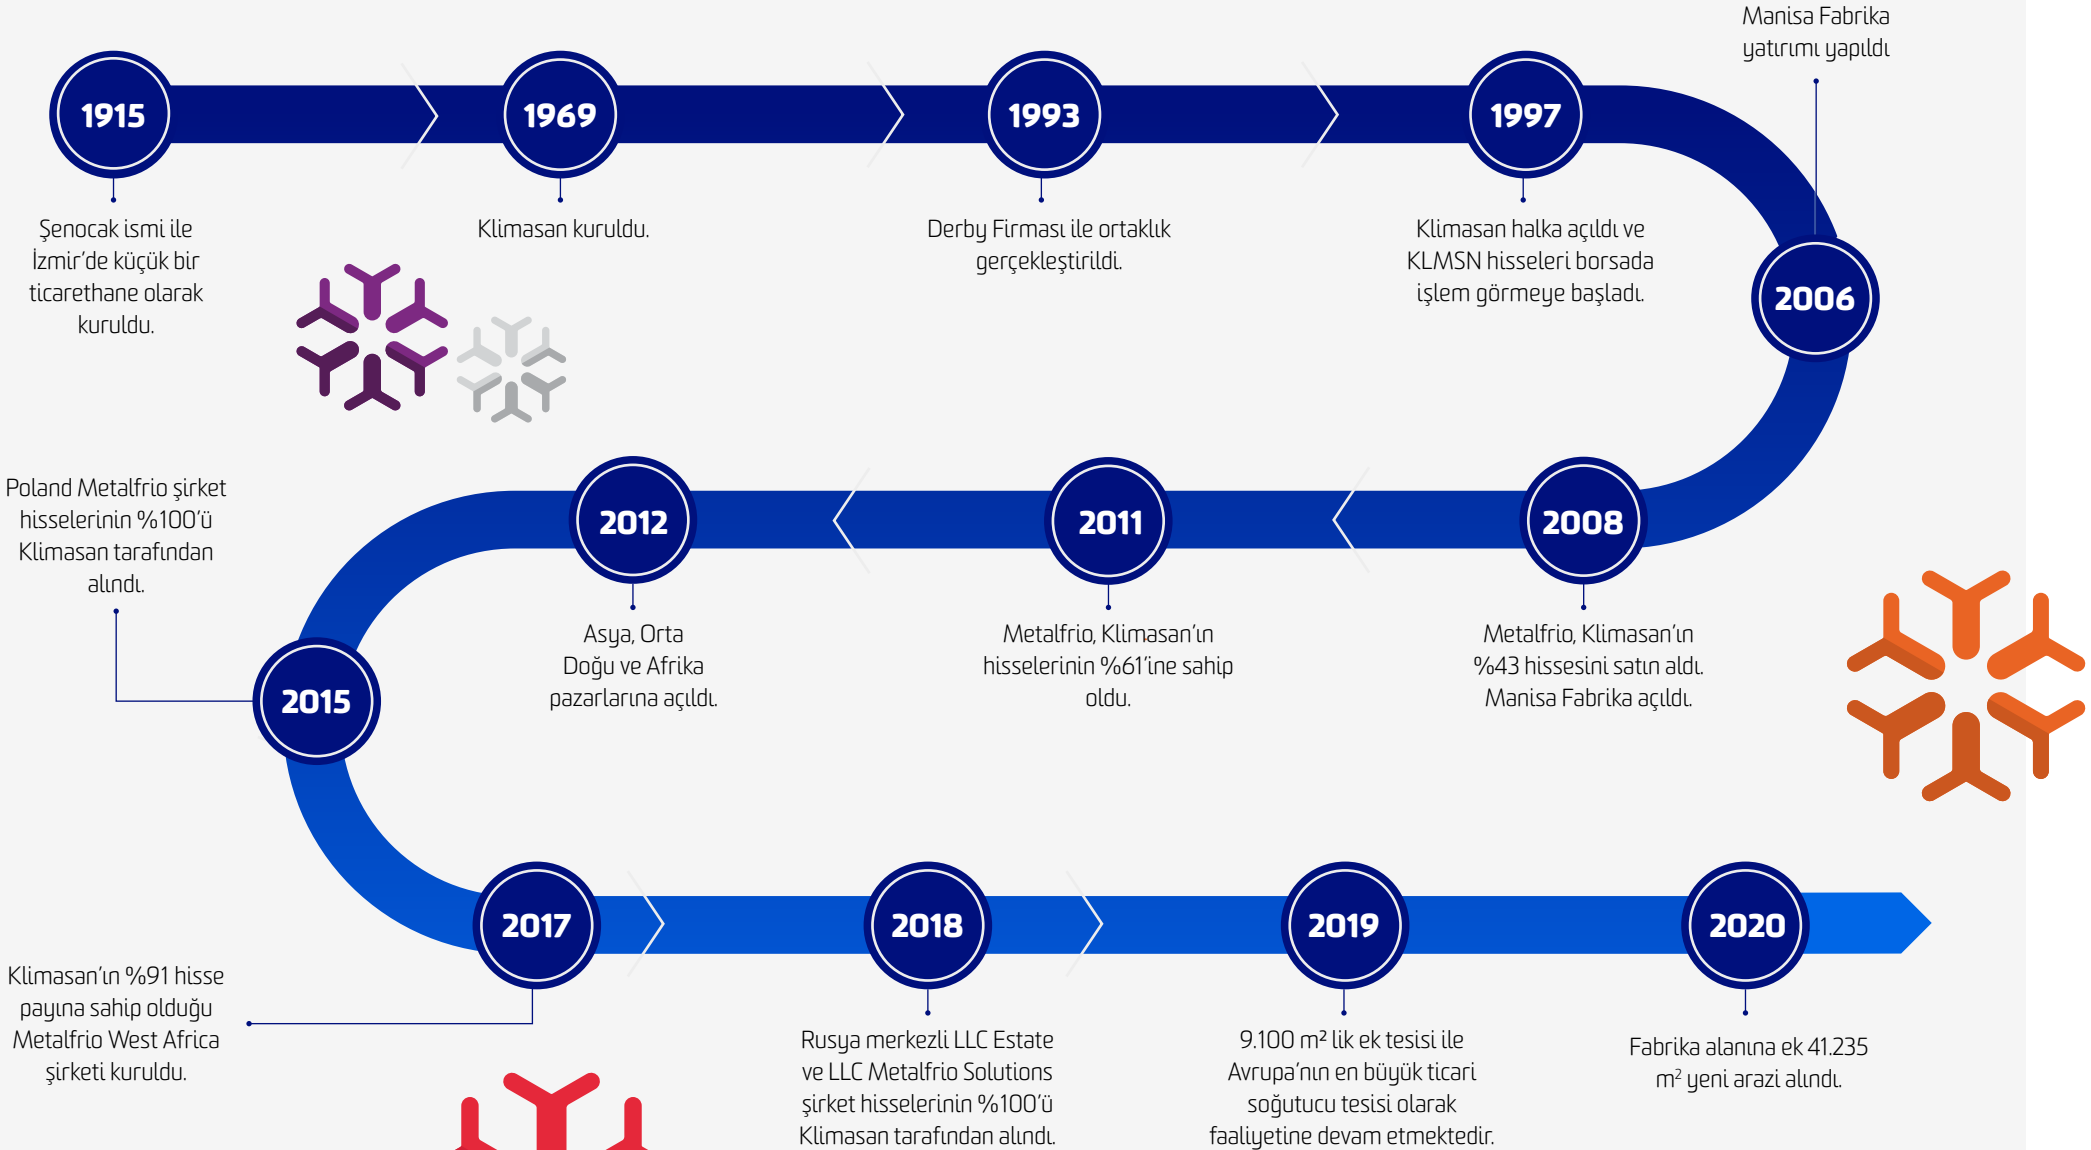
Manisa Fabrika yatırımı yapıldı

1915

Şenocak ismi ile İzmir'de küçük bir ticarethane olarak kuruldu.

1969

Klimasan kuruldu.

1993

Derby Firması ile ortaklık gerçekleştirildi.

1997

Klimasan halka açıldı ve KLMSN hisseleri borsada işlem görmeye başladı.

2006

2008

Metalfrio, Klimasan'ın %43 hissesini satın aldı. Manisa Fabrika açıldı.

2011

Metalfrio, Klimasan'ın hisselerinin %61'ine sahip oldu.

2012

Asya, Orta Doğu ve Afrika pazarlarına açıldı.

Poland Metalfrio şirket hisselerinin %100'ü Klimasan tarafından alındı.

2015

2017

Klimasan'ın %91 hisse payına sahip olduğu Metalfrio West Africa şirketi kuruldu.

2018

Rusya merkezli LLC Estate ve LLC Metalfrio Solutions şirket hisselerinin %100'ü Klimasan tarafından alındı.

2019

9.100 m² lik ek tesisi ile Avrupa'nın en büyük ticari soğutucu tesisi olarak faaliyetine devam etmektedir.

2020

Fabrika alanına ek 41.235 m² yeni arazi alındı.